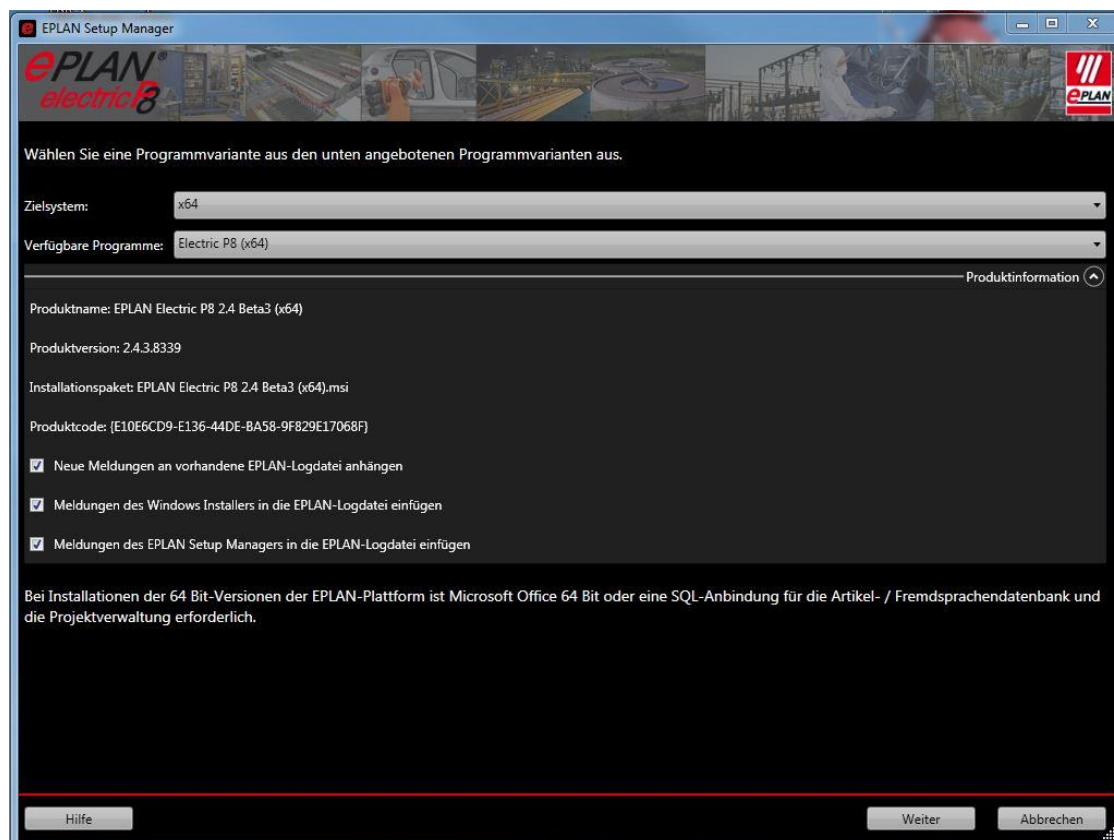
EPLAN Setup Manager

EPLAN electric P8

EPLAN

Wählen Sie eine Programmvariante aus den unten angebotenen Programmvarianten aus.

Zielsystem: x64

Verfügbare Programme: Electric P8 (x64)

Produktinformation

Produktname: EPLAN Electric P8 2.4 Beta3 (x64)

Produktversion: 2.4.3.8339

Installationspaket: EPLAN Electric P8 2.4 Beta3 (x64).msi

Produktcode: {E10E6CD9-E136-44DE-BA58-9F829E17068F}

Neue Meldungen an vorhandene EPLAN-Logdatei anhängen

Meldungen des Windows Installers in die EPLAN-Logdatei einfügen

Meldungen des EPLAN Setup Managers in die EPLAN-Logdatei einfügen

Bei Installationen der 64 Bit-Versionen der EPLAN-Plattform ist Microsoft Office 64 Bit oder eine SQL-Anbindung für die Artikel- / Fremdsprachendatenbank und die Projektverwaltung erforderlich.

Hilfe

Weiter

Abbrechen